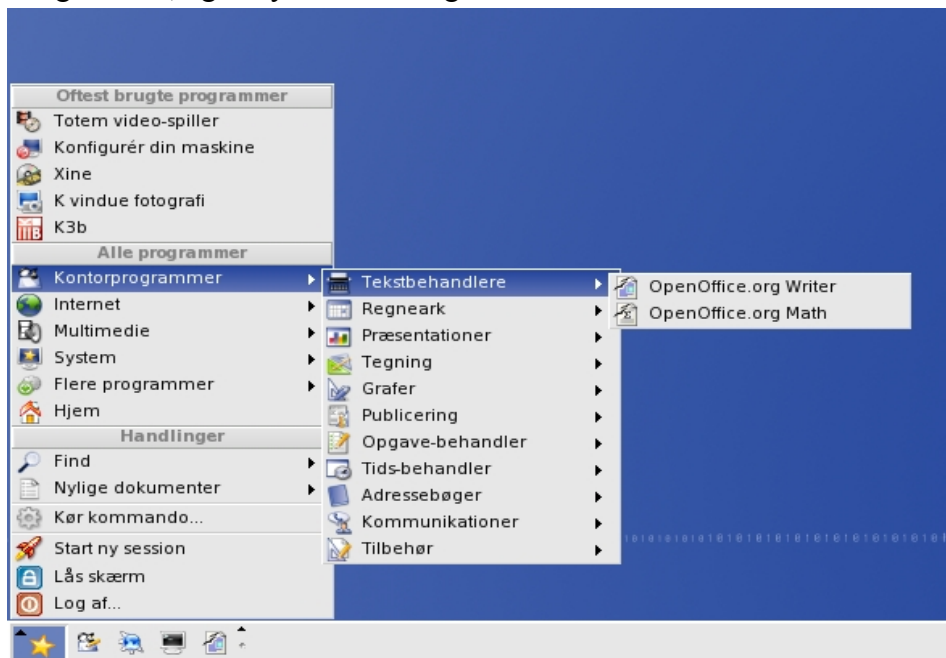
Oftest brugte programmer
Totem video-spiller
Konfigurér din maskine
Xine
K vindue fotografi
K3b
Alle programmer
Kontorprogrammer
Internet
Multimedie
System
Flere programmer
Hjem
Handlinger
Find
Nylige dokumenter
Kør kommando...
Start ny session
Lås skærm
Log af...

Tekstbehandlere
Regneark
Præsentationer
Tegning
Grafer
Publicering
Opgave-behandler
Tids-behandler
Adressebøger
Kommunikationer
Tilbehør

OpenOffice.org Writer
OpenOffice.org Math